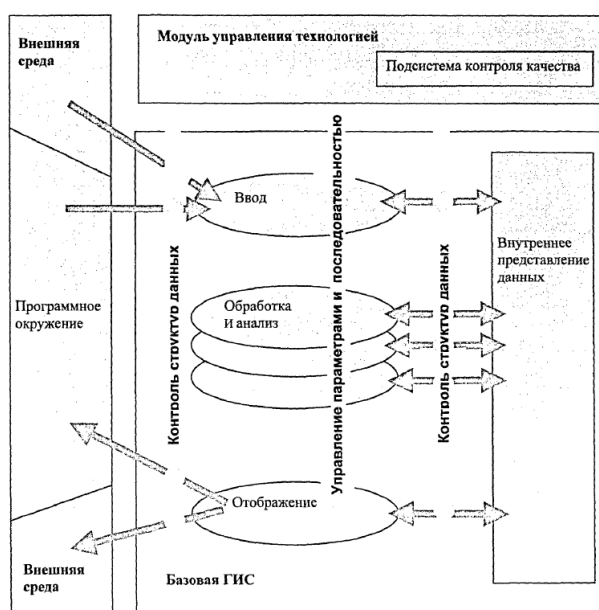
Внешняя среда

Модуль управления технологией

Подсистема контроля качества

Ввод

Контроль структур данных

Управление параметрами и последовательностью

Контроль структур данных

Внутреннее представление данных

Программное окружение

Обработка и анализ

Отображение

Внешняя среда

Базовая ГИС